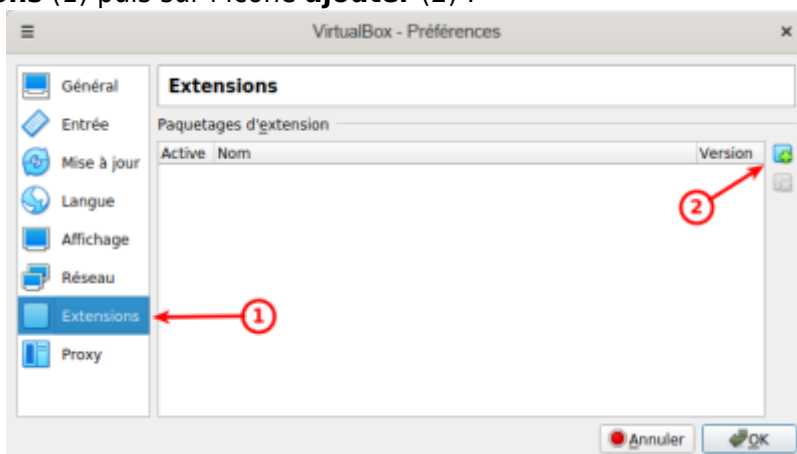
**ns** (1) puis sur l'icône **ajouter** (2) :

VirtualBox - Préférences

Général

Entrée

Mise à jour

Langue

Affichage

Réseau

Extensions

Proxy

Extensions

Paquetages d'extension

| Active | Nom | Version |
|---|---|---|

1

2

Annuler

OK